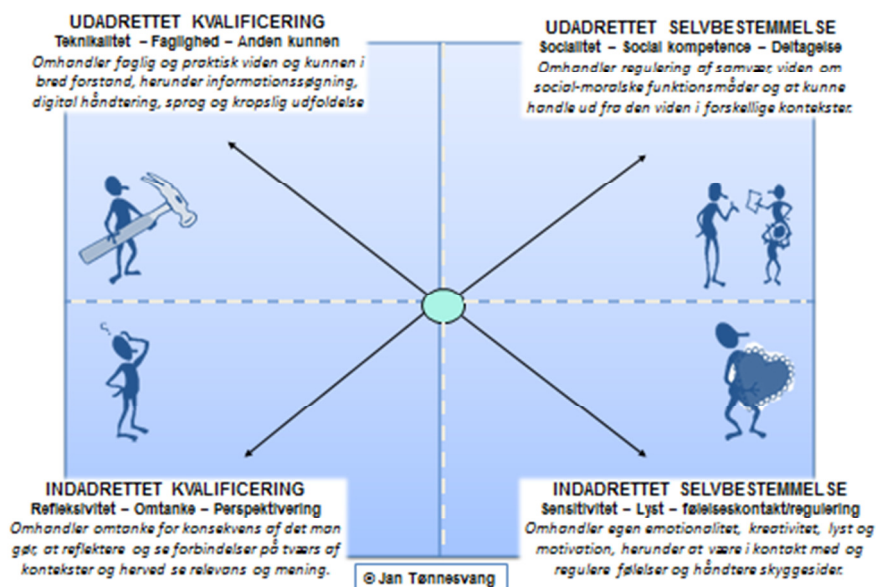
UDADRETTET KVALIFICERING
Teknikalitet – Faglighed – Anden kunnen
Omhandler faglig og praktisk viden og kunnen i bred forstand, herunder informationssøgning, digital håndtering, sprog og kropslig udfoldelse

UDADRETTET SELVBESTEMMELSE
Socialitet – Social kompetence – Deltagelse
Omhandler regulering af samvær, viden om social-moralske funktionsmåder og at kunne handle ud fra den viden i forskellige kontekster.

INDADRETTET KVALIFICERING
Refleksivitet – Omtanke – Perspektivering
Omhandler omtanke for konsekvens af det man gør, at reflektere og se forbindelser på tværs af kontekster og herved se relevans og mening.

INDADRETTET SELVBESTEMMELSE
Sensitivitet – Lyst – følelseskontakt/regulering
Omhandler egen emotionalitet, kreativitet, lyst og motivation, herunder at være i kontakt med og regulere følelser og håndtere skyggesider.

© Jan Tønnesvang